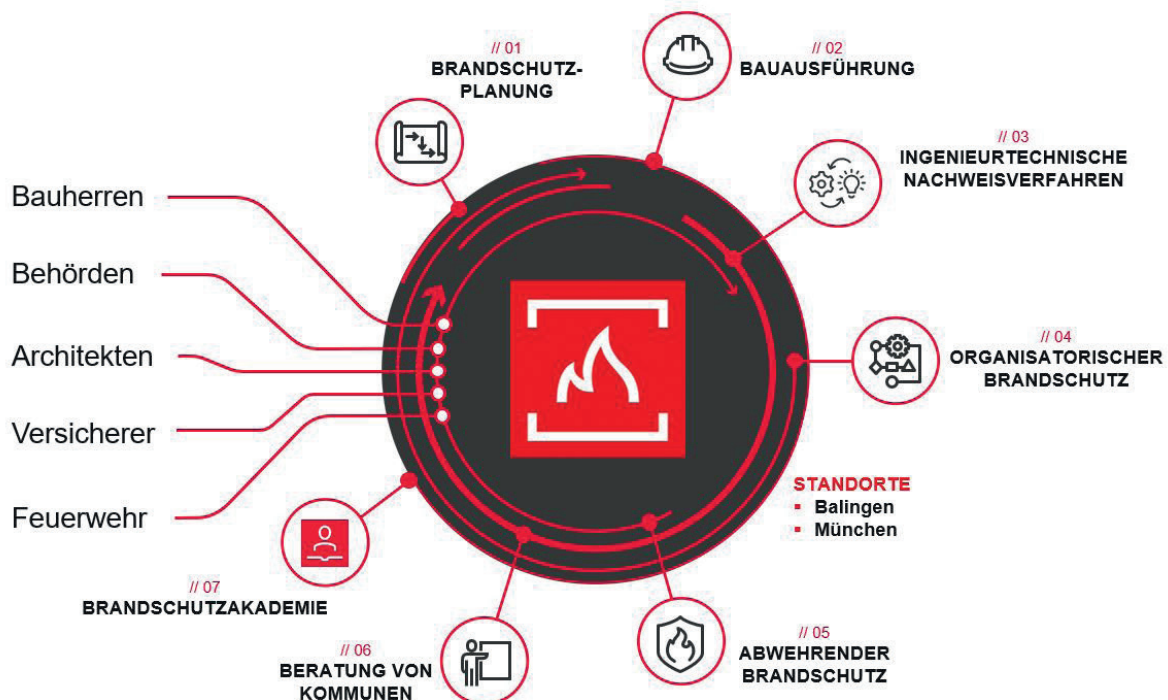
// 01
BRANDSCHUTZ-PLANUNG

// 02
BAUAUSFÜHRUNG

// 03
INGENIEURTECHNISCHE NACHWEISVERFAHREN

// 04
ORGANISATORISCHER BRANDSCHUTZ

// 05
ABWEHRENDER BRANDSCHUTZ

// 06
BERATUNG VON KOMMUNEN

// 07
BRANDSCHUTZAKADEMIE

Bauherren

Behörden

Architekten

Versicherer

Feuerwehr

STANDORTE
▪ Balingen
▪ München